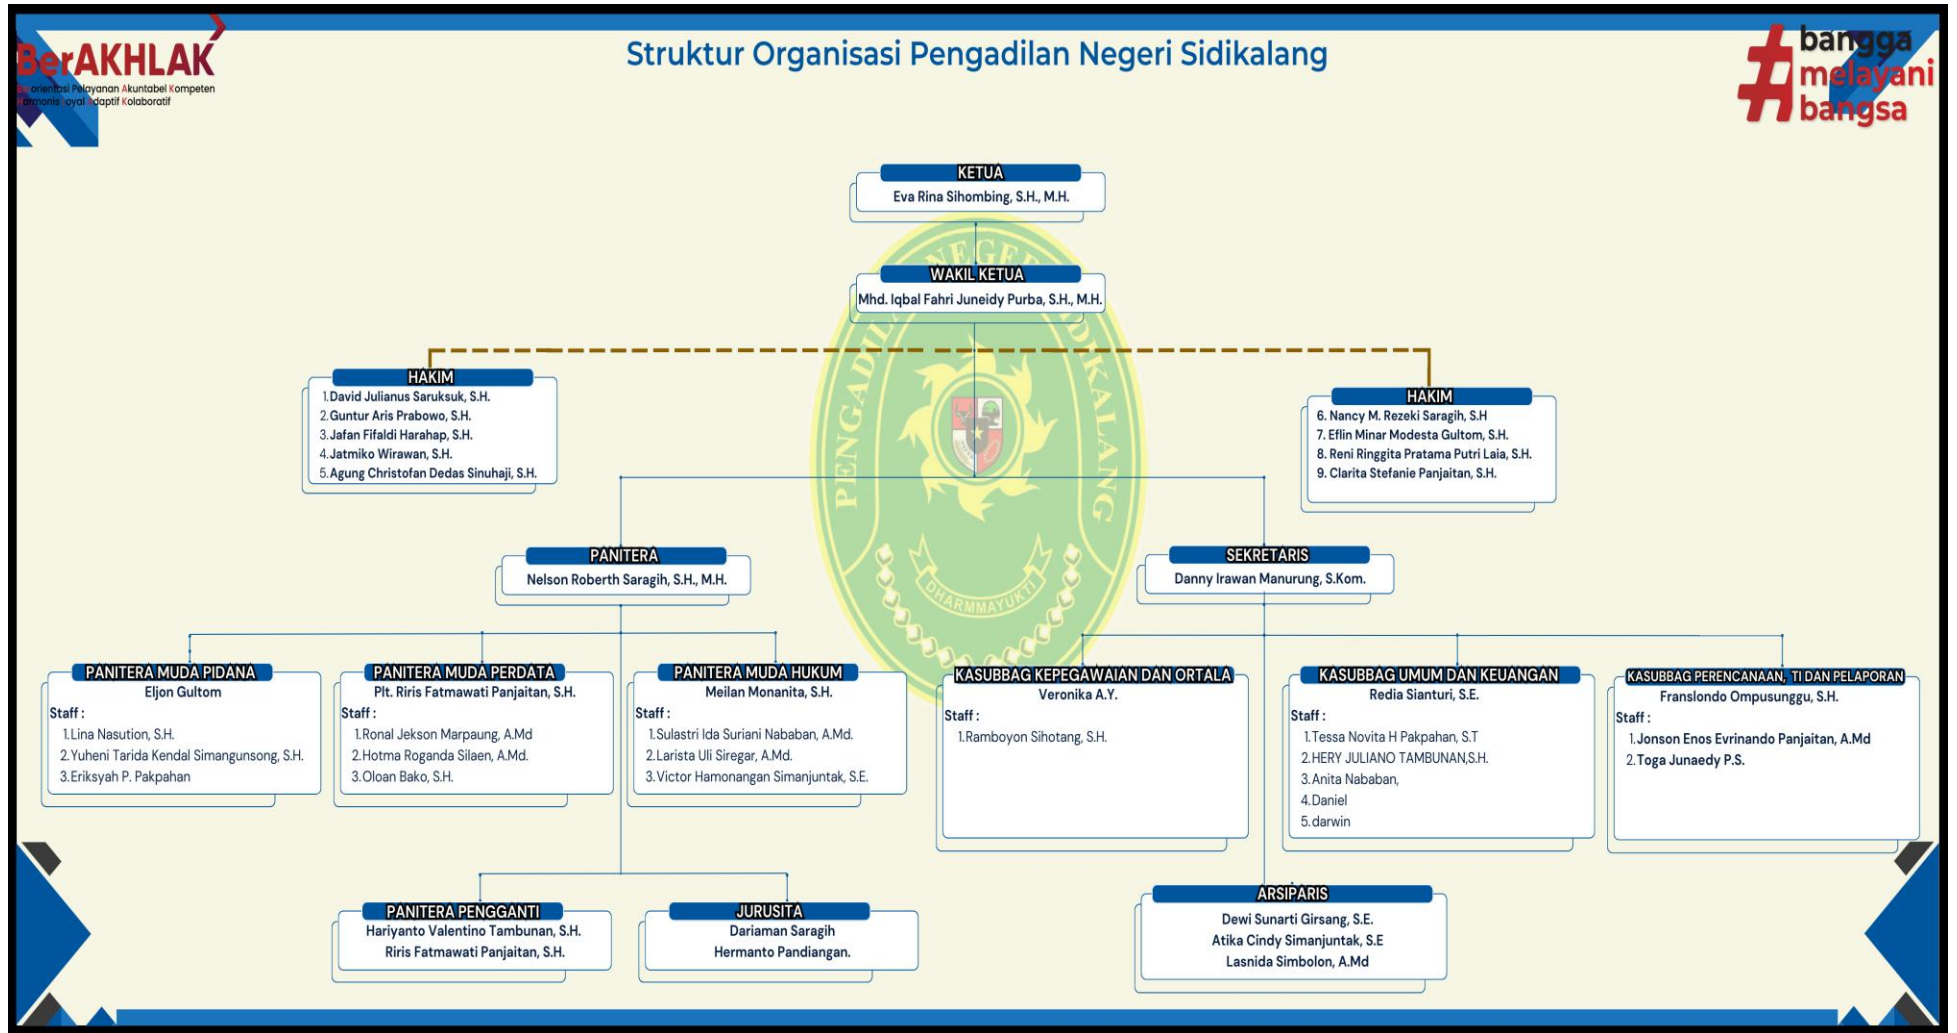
BerAKHLAK
Berorientasi Pelayanan Akuntabel Kompeten Harmonis Loyal Adaptif Kolaboratif

Struktur Organisasi Pengadilan Negeri Sidikalang

#bangga melayani bangsa

KETUA
Eva Rina Sihombing, S.H., M.H.

WAKIL KETUA
Mhd. Iqbal Fahri Juneidy Purba, S.H., M.H.

HAKIM
1. David Julianus Saruksuk, S.H.
2. Guntur Aris Prabowo, S.H.
3. Jafan Fifaldi Harahap, S.H.
4. Jatmiko Wirawan, S.H.
5. Agung Christofan Dedas Sinuhaji, S.H.

HAKIM
6. Nancy M. Rezeki Saragih, S.H
7. Eflin Minar Modesta Gultom, S.H.
8. Reni Ringgita Pratama Putri Laia, S.H.
9. Clarita Stefanie Panjaitan, S.H.

PENGADILAN NEGERI SIDIKALANG
DHARMMAYUKTI

PANITERA
Nelson Roberth Saragih, S.H., M.H.

SEKRETARIS
Danny Irawan Manurung, S.Kom.

PANITERA MUDA PIDANA
Eljon Gultom
Staff :
1. Lina Nasution, S.H.
2. Yuheni Tarida Kendal Simangunsong, S.H.
3. Eriksyah P. Pakpahan

PANITERA MUDA PERDATA
Plt. Riris Fatmawati Panjaitan, S.H.
Staff :
1. Ronal Jekson Marpaung, A.Md
2. Hotma Roganda Silaen, A.Md.
3. Oloan Bako, S.H.

PANITERA MUDA HUKUM
Meilan Monanita, S.H.
Staff :
1. Sulastri Ida Suriani Nababan, A.Md.
2. Larista Uli Siregar, A.Md.
3. Victor Hamonangan Simanjuntak, S.E.

KASUBBAG KEPEGAWAIAN DAN ORTALA
Veronika A.Y.
Staff :
1. Ramboyon Sihotang, S.H.

KASUBBAG UMUM DAN KEUANGAN
Redia Sianturi, S.E.
Staff :
1. Tessa Novita H Pakpahan, S.T
2. HERY JULIANO TAMBUNAN,S.H.
3. Anita Nababan,
4. Daniel
5. darwin

KASUBBAG PERENCANAAN, TI DAN PELAPORAN
Franslondo Ompusunggu, S.H.
Staff :
1. Jonson Enos Evrinando Panjaitan, A.Md
2. Toga Junaedy P.S.

PANITERA PENGGANTI
Hariyanto Valentino Tambunan, S.H.
Riris Fatmawati Panjaitan, S.H.

JURUSITA
Dariaman Saragih
Hermanto Pandiangan.

ARSIPARIS
Dewi Sunarti Girsang, S.E.
Atika Cindy Simanjuntak, S.E
Lasnida Simbolon, A.Md